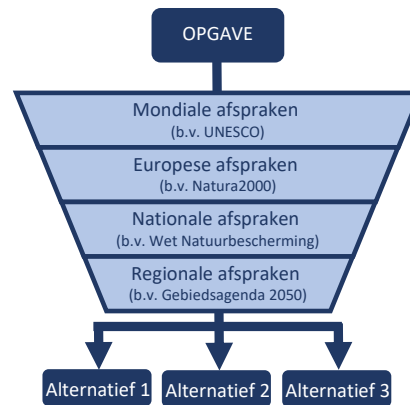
OPGAVE

Mondiale afspraken
(b.v. UNESCO)

Europese afspraken
(b.v. Natura2000)

Nationale afspraken
(b.v. Wet Natuurbescherming)

Regionale afspraken
(b.v. Gebiedsagenda 2050)

Alternatief 1
Alternatief 2
Alternatief 3